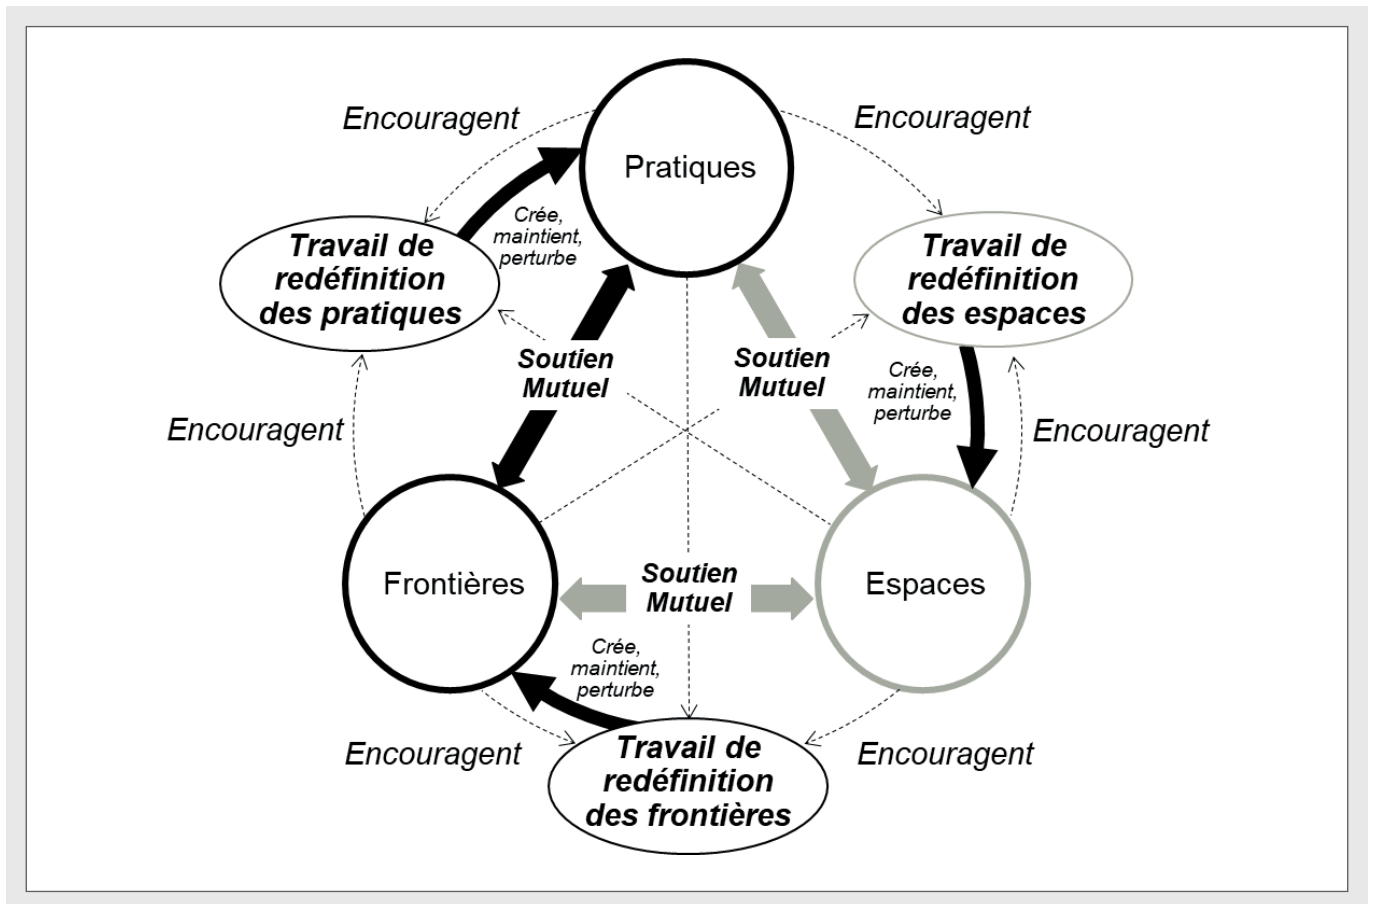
Encouragent

Pratiques

Encouragent

Travail de redéfinition des pratiques

Crée, maintient, perturbe

Travail de redéfinition des espaces

Soutien Mutuel

Soutien Mutuel

Crée, maintient, perturbe

Encouragent

Encouragent

Frontières

Soutien Mutuel

Espaces

Crée, maintient, perturbe

Encouragent

Travail de redéfinition des frontières

Encouragent